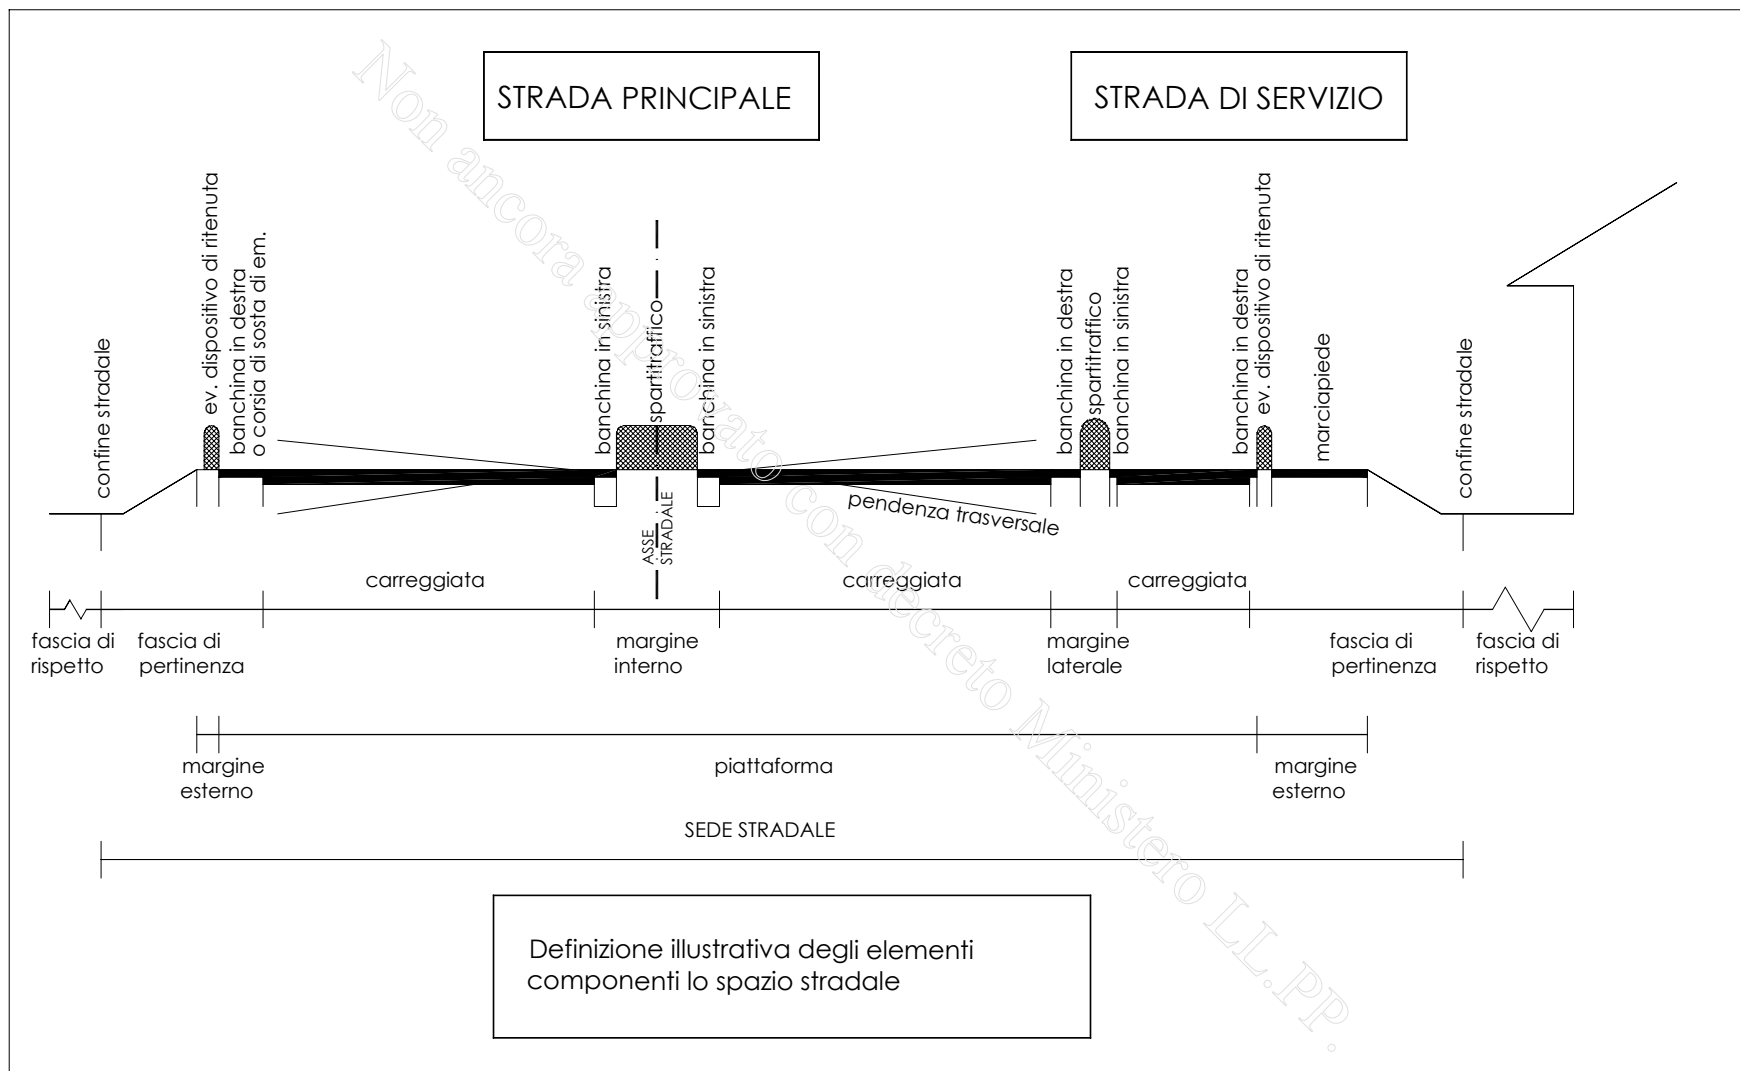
STRADA PRINCIPALE

STRADA DI SERVIZIO

confine stradale

ev. dispositivo di ritenuta

banchina in destra o corsia di sosta di em.

banchina in sinistra

spartitraffico

banchina in sinistra

ASSE STRADALE

banchina in destra

spartitraffico

banchina in sinistra

banchina in destra

ev. dispositivo di ritenuta

marciapiede

confine stradale

pendenza trasversale

carreggiata

carreggiata

carreggiata

fascia di rispetto

fascia di pertinenza

margine interno

margine laterale

fascia di pertinenza

fascia di rispetto

margine esterno

piattaforma

margine esterno

SEDE STRADALE

Definizione illustrativa degli elementi componenti lo spazio stradale

Non ancora approvato con decreto Ministero LL.PP.